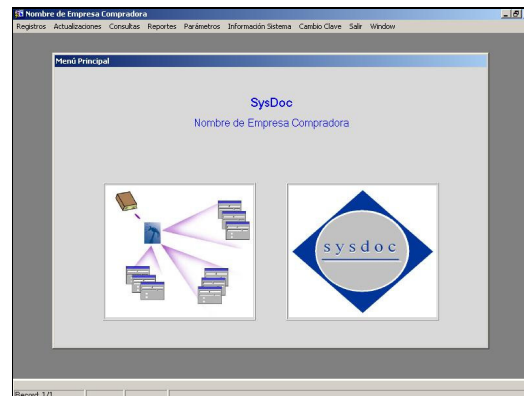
Nombre de Empresa Compradora

Registros Actualizaciones Consultas Reportes Parámetros Información Sistema Cambio Clave Salir Window

Menú Principal

SysDoc

Nombre de Empresa Compradora

sysdoc

Record 1/1